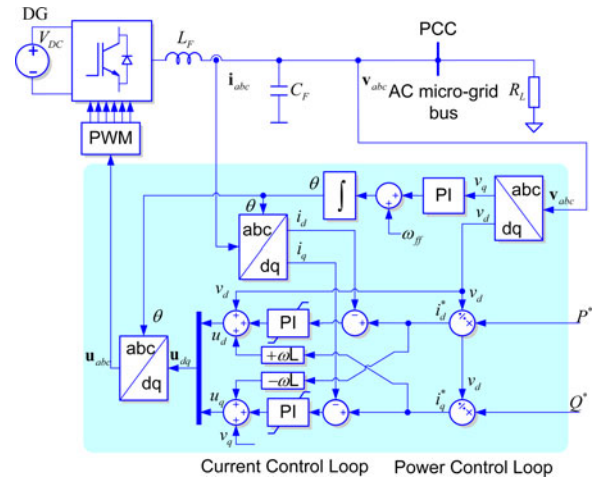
DG

$V_{DC}$

$L_F$

$\mathbf{i}_{abc}$

$C_F$

PCC

$\mathbf{v}_{abc}$

AC micro-grid bus

$R_L$

PWM

$\theta$

$\int$

PI

$v_q$

abc

dq

$\mathbf{v}_{abc}$

$v_d$

$\omega_{ff}$

$\theta$

abc

dq

$i_d$

$i_q$

$v_d$

$v_d$

$i_d^*$

$P^*$

$\theta$

$u_d$

PI

abc

dq

$\mathbf{u}_{abc}$

$\mathbf{u}_{dq}$

$+\omega L$

$-\omega L$

$v_d$

$u_q$

PI

$i_q^*$

$Q^*$

$v_q$

Current Control Loop

Power Control Loop